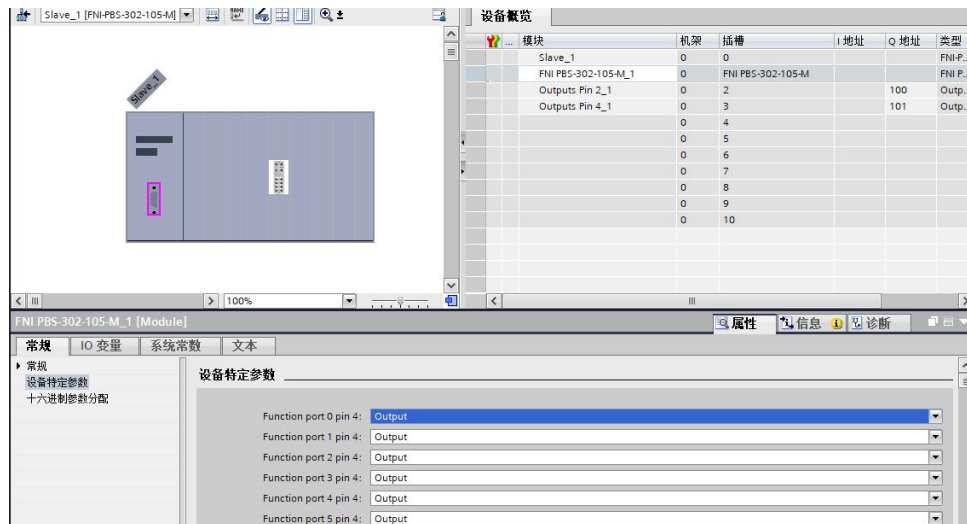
Slave_1 [FNI-PBS-302-105-M]

Slave_1

< III > 100%

设备概览

| 模块 | 机架 | 插槽 | I 地址 | Q 地址 | 类型 |
|---|---|---|---|---|---|
| Slave_1 | 0 | 0 | | | FNI-P... |
| FNI PBS-302-105-M_1 | 0 | FNI PBS-302-105-M | | | FNI P... |
| Outputs Pin 2_1 | 0 | 2 | | 100 | Outp... |
| Outputs Pin 4_1 | 0 | 3 | | 101 | Outp... |
| | 0 | 4 | | | |
| | 0 | 5 | | | |
| | 0 | 6 | | | |
| | 0 | 7 | | | |
| | 0 | 8 | | | |
| | 0 | 9 | | | |
| | 0 | 10 | | | |

FNI PBS-302-105-M_1 [Module]

属性 信息 诊断

常规 IO 变量 系统常数 文本

▸ 常规
设备特定参数
十六进制参数分配

设备特定参数

Function port 0 pin 4: Output
Function port 1 pin 4: Output
Function port 2 pin 4: Output
Function port 3 pin 4: Output
Function port 4 pin 4: Output
Function port 5 pin 4: Output